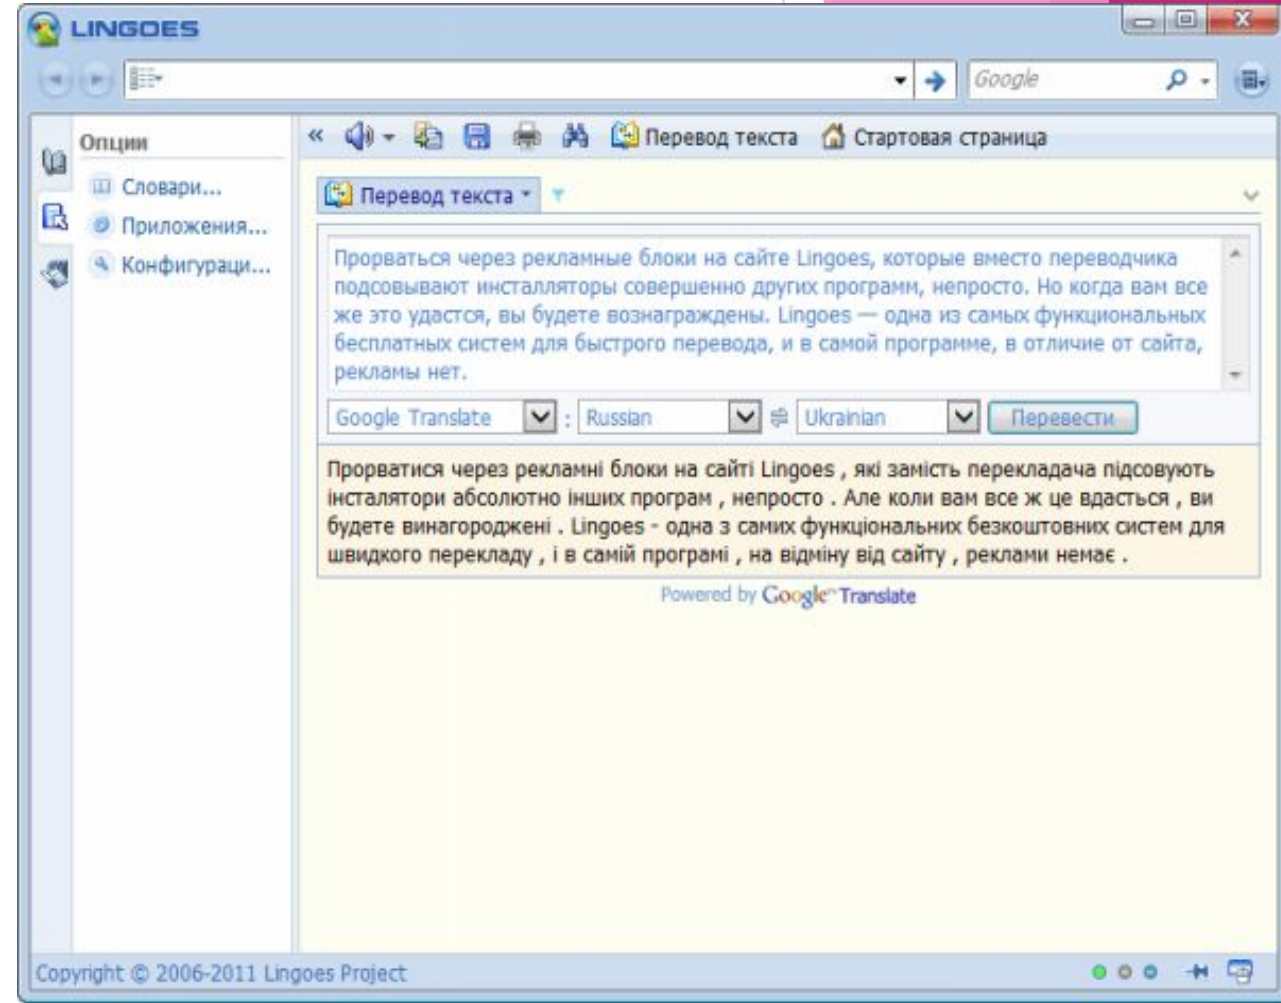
LINGOES

Google

Опции

Словари...

Приложения...

Конфигураци...

Перевод текста

Стартовая страница

Перевод текста

Прорваться через рекламные блоки на сайте Lingoes, которые вместо переводчика подсовывают инсталляторы совершенно других программ, непросто. Но когда вам все же это удастся, вы будете вознаграждены. Lingoes — одна из самых функциональных бесплатных систем для быстрого перевода, и в самой программе, в отличие от сайта, рекламы нет.

Google Translate : Russian ⇌ Ukrainian Перевести

Прорватися через рекламні блоки на сайті Lingoes , які замість перекладача підсовують інсталятори абсолютно інших програм , непросто . Але коли вам все ж це вдасться , ви будете винагороджені . Lingoes - одна з самих функціональних безкоштовних систем для швидкого перекладу , і в самій програмі , на відміну від сайту , реклами немає .

Powered by Google Translate

Copyright © 2006-2011 Lingoes Project